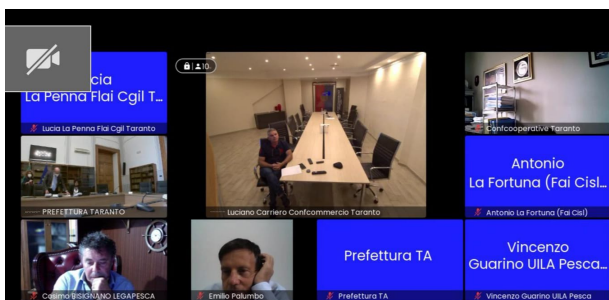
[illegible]cia La Penna Flai Cgil T...

Lucia La Penna Flai Cgil Taranto

10

Confcooperative Taranto

PREFETTURA TARANTO

Luciano Carriero Confcommercio Taranto

Antonio La Fortuna (Fai Cisl...

Antonio La Fortuna (Fai Cisl)

Prefettura TA

Vincenzo Guarino UILA Pesca...

Cosimo BISIGNANO LEGAPESCA

Emilio Palumbo

Prefettura TA

Vincenzo Guarino UILA Pesca